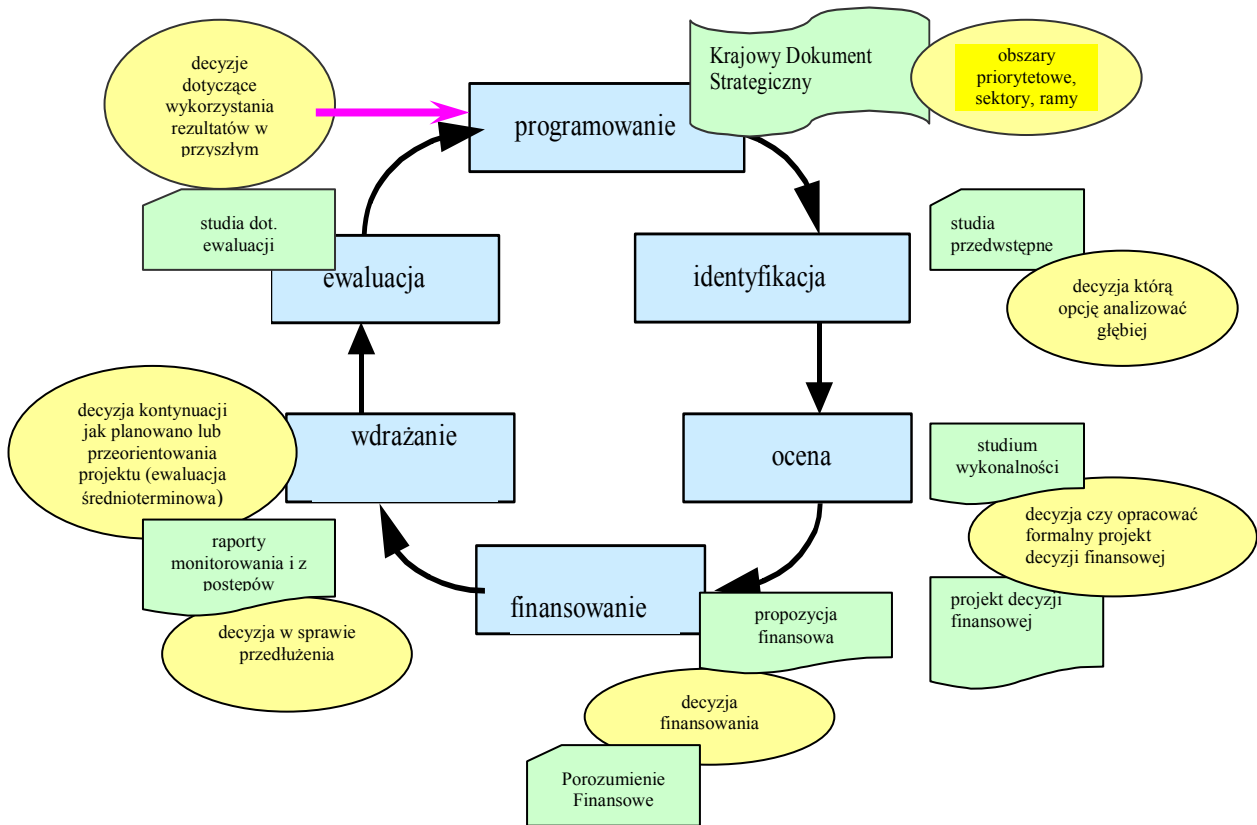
decyzje dotyczące wykorzystania rezultatów w przyszłym

Krajowy Dokument Strategiczny

obszary priorytetowe, sektory, ramy

programowanie

studia dot. ewaluacji

ewaluacja

identyfikacja

studia przedwstępne

decyzja którą opcję analizować głębiej

decyzja kontynuacji jak planowano lub przeorientowania projektu (ewaluacja średnioterminowa)

wdrażanie

ocena

studium wykonalności

decyzja czy opracować formalny projekt decyzji finansowej

raporty monitorowania i z postępów

finansowanie

propozycja finansowa

projekt decyzji finansowej

decyzja w sprawie przedłużenia

decyzja finansowania

Porozumienie Finansowe